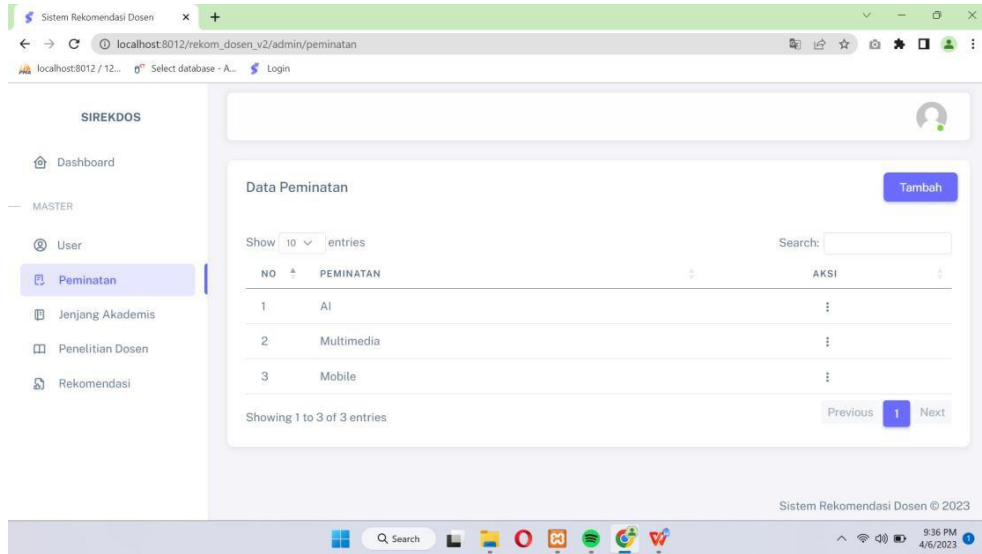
Sistem Rekomendasi Dosen ×  +

localhost:8012/rekom_dosen_v2/admin/peminatan

localhost:8012 / 12... Select database - A... Login

SIREKDOS

Dashboard

MASTER

User

Peminatan

Jenjang Akademis

Penelitian Dosen

Rekomendasi

Data Peminatan

Tambah

Show 10 entries

Search:

| NO | PEMINATAN | AKSI |
|---|---|---|
| 1 | AI | ⋮ |
| 2 | Multimedia | ⋮ |
| 3 | Mobile | ⋮ |

Showing 1 to 3 of 3 entries

Previous 1 Next

Sistem Rekomendasi Dosen © 2023

Search

9:36 PM
4/6/2023